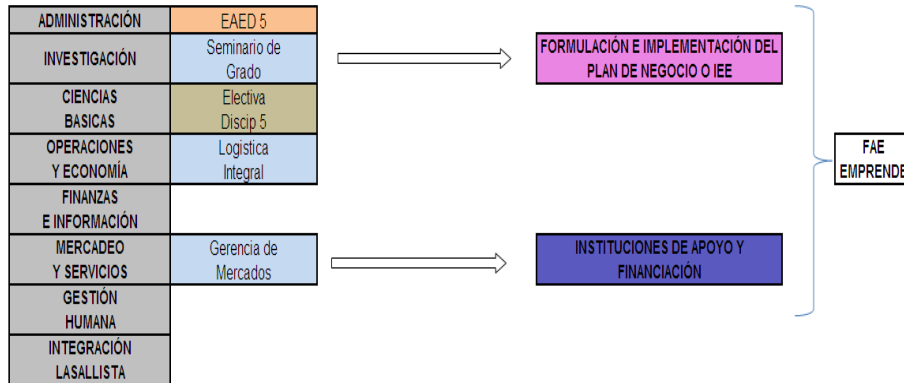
| | |
|---|---|
| ADMINISTRACIÓN | EAED 5 |
| INVESTIGACIÓN | Seminario de Grado |
| CIENCIAS BASICAS | Electiva Discip 5 |
| OPERACIONES Y ECONOMÍA | Logistica Integral |
| FINANZAS E INFORMACIÓN | |
| MERCADEO Y SERVICIOS | Gerencia de Mercados |
| GESTIÓN HUMANA | |
| INTEGRACIÓN LASALLISTA | |

FORMULACIÓN E IMPLEMENTACIÓN DEL PLAN DE NEGOCIO O IEE

INSTITUCIONES DE APOYO Y FINANCIACIÓN

FAE EMPRENDE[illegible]